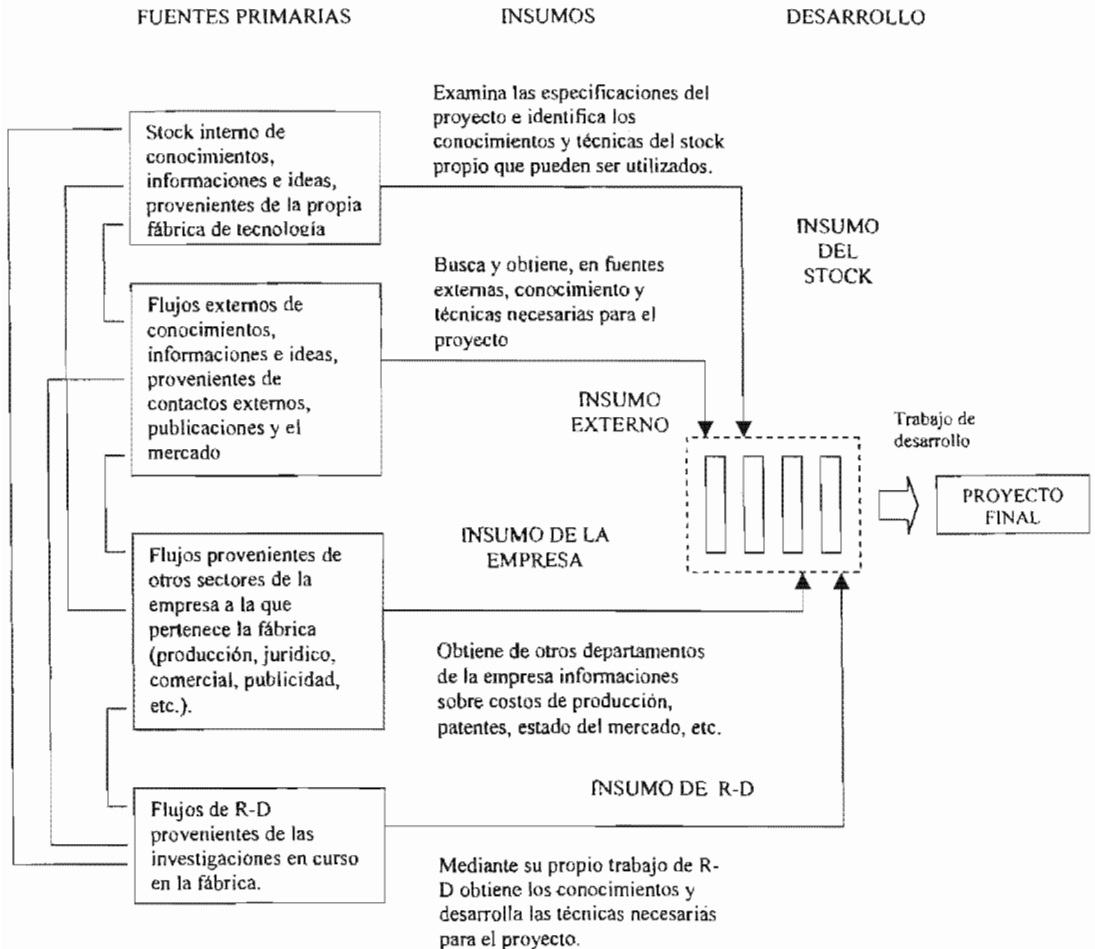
FUENTES PRIMARIAS

INSUMOS

DESARROLLO

Examina las especificaciones del proyecto e identifica los conocimientos y técnicas del stock propio que pueden ser utilizados.

Stock interno de conocimientos, informaciones e ideas, provenientes de la propia fábrica de tecnología

INSUMO DEL STOCK

Busca y obtiene, en fuentes externas, conocimiento y técnicas necesarias para el proyecto

Flujos externos de conocimientos, informaciones e ideas, provenientes de contactos externos, publicaciones y el mercado

INSUMO EXTERNO

Trabajo de desarrollo

PROYECTO FINAL

INSUMO DE LA EMPRESA

Flujos provenientes de otros sectores de la empresa a la que pertenece la fábrica (producción, juridico, comercial, publicidad, etc.).

Obtiene de otros departamentos de la empresa informaciones sobre costos de producción, patentes, estado del mercado, etc.

INSUMO DE R-D

Flujos de R-D provenientes de las investigaciones en curso en la fábrica.

Mediante su propio trabajo de R-D obtiene los conocimientos y desarrolla las técnicas necesarias para el proyecto.